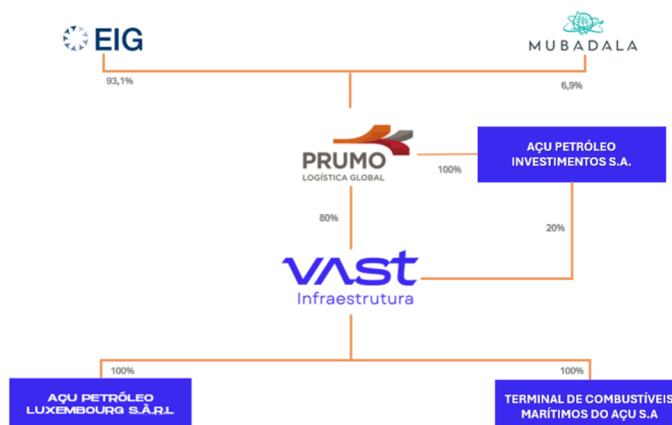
EIG

MUBADALA

93,1%

6,9%

PRUMO
LOGÍSTICA GLOBAL

100%

AÇU PETRÓLEO INVESTIMENTOS S.A.

80%

20%

VAST
Infraestrutura

100%

100%

AÇU PETRÓLEO LUXEMBOURG S.À.R.L

TERMINAL DE COMBUSTÍVEIS MARÍTIMOS DO AÇU S.A